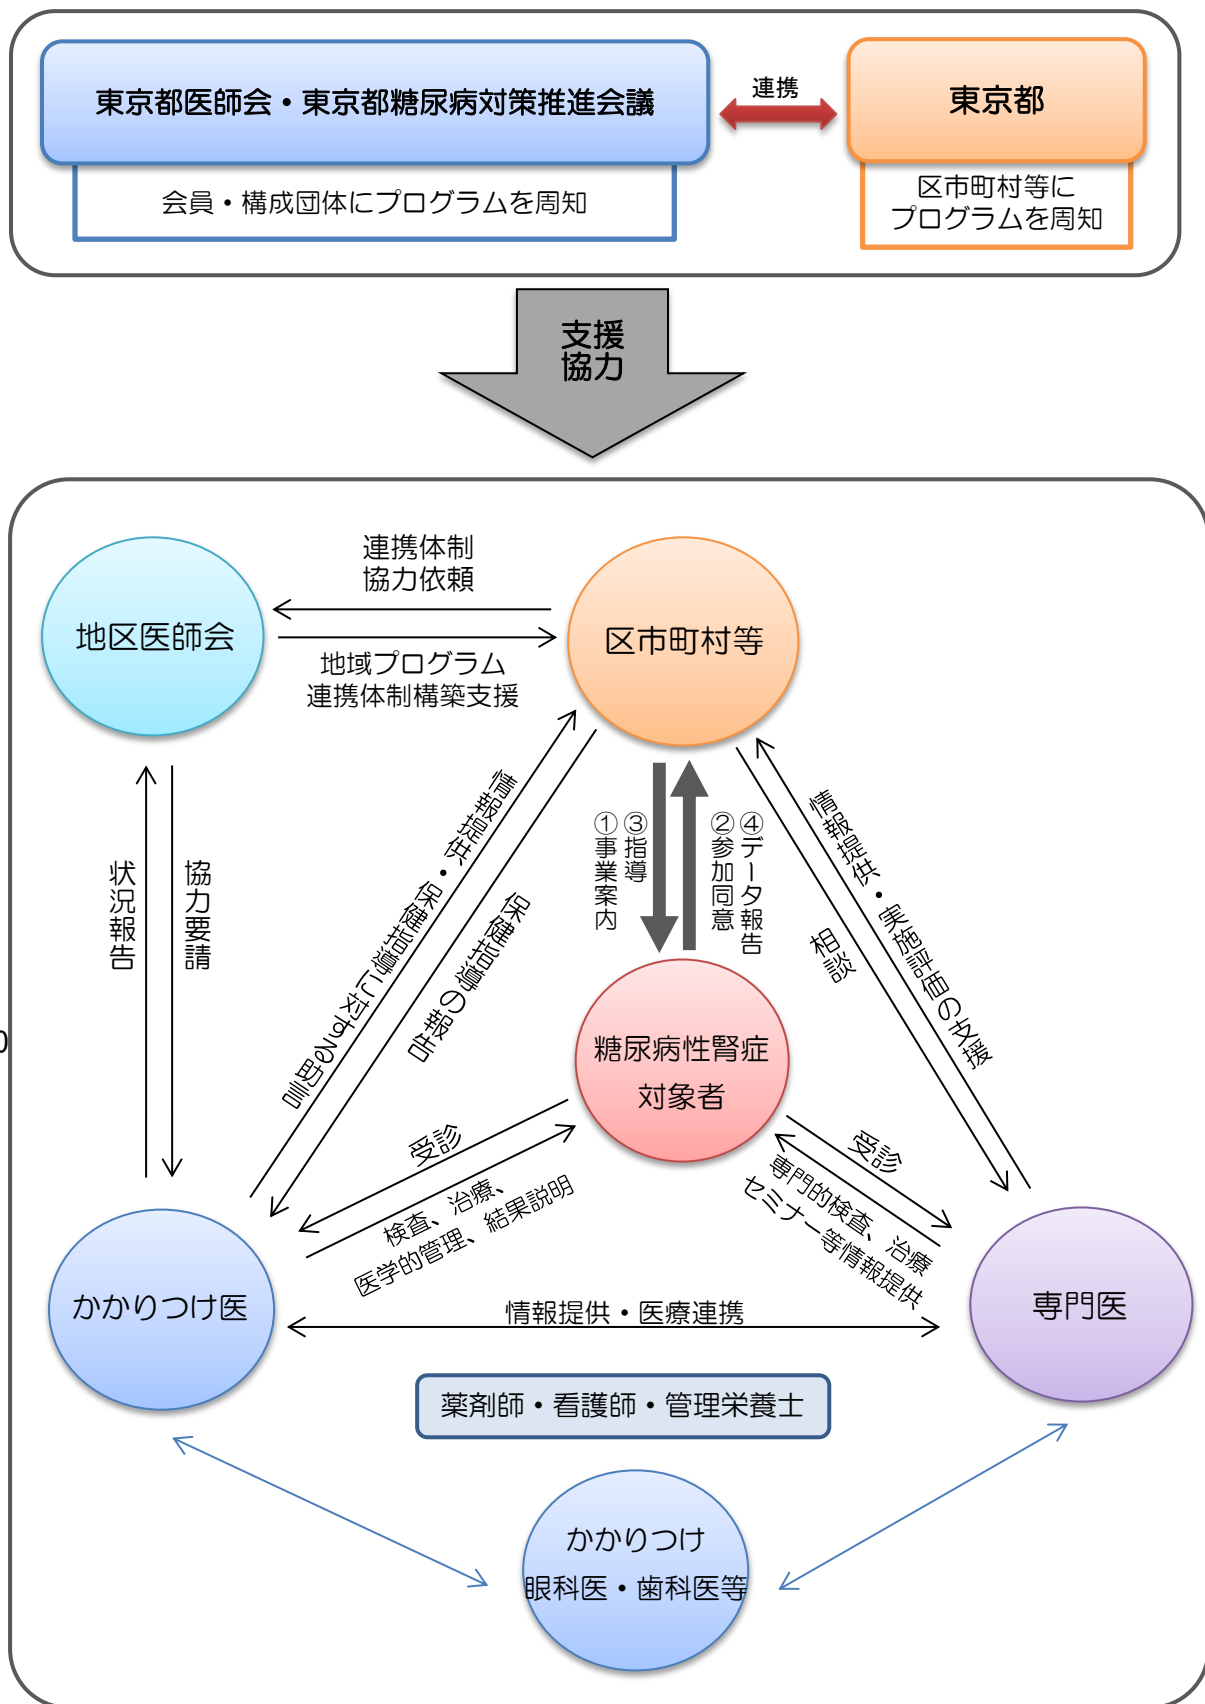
東京都医師会・東京都糖尿病対策推進会議

連携

東京都

会員・構成団体にプログラムを周知

区市町村等に
プログラムを周知

支援
協力

連携体制
協力依頼

地区医師会

区市町村等

地域プログラム
連携体制構築支援

状況報告

協力要請

情報提供・保健指導に対する助言

保健指導の報告

①事業案内
③指導

②参加同意
④データ報告

情報提供・実施計画の支援

相談

糖尿病性腎症
対象者

受診

検査、治療、
医学的管理、結果説明

受診

専門的検査、治療
セミナー等情報提供

かかりつけ医

情報提供・医療連携

専門医

薬剤師・看護師・管理栄養士

かかりつけ
眼科医・歯科医等